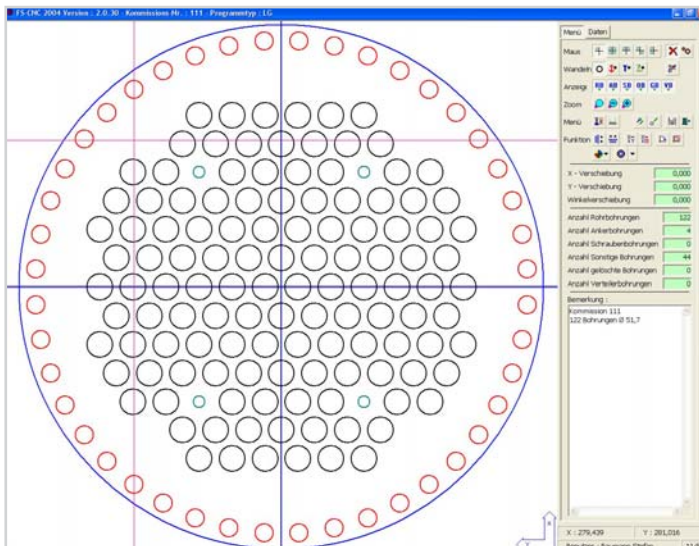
FS-CNC 2004 Version : 2.0.30 · Kommissions-Nr. : 111 · Programmtyp : LG

Menü | Daten

Maus

Wandeln

Anzeige

Zoom

Menü

Funktion

| | |
|---|---|
| X - Verschiebung | 0,000 |
| Y - Verschiebung | 0,000 |
| Winkelverschiebung | 0,000 |

| | |
|---|---|
| Anzahl Rohrbohrungen | 122 |
| Anzahl Ankerbohrungen | 4 |
| Anzahl Schraubenbohrungen | 0 |
| Anzahl Sonstige Bohrungen | 44 |
| Anzahl gelöschte Bohrungen | 0 |
| Anzahl Verteilerbohrungen | 0 |

Bemerkung :
Kommission 111
122 Bohrungen Ø 51,7

X : 279,439
Y : 281,016